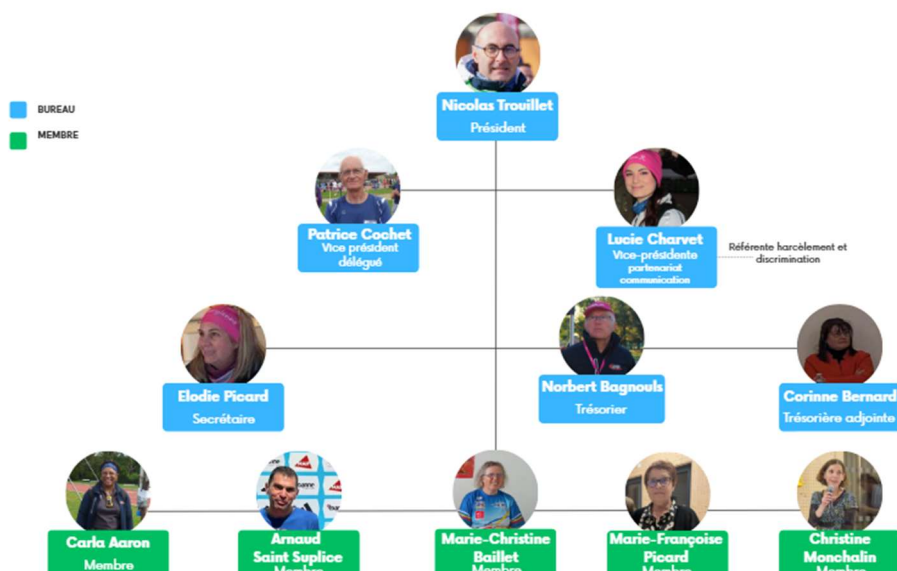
BUREAU

MEMBRE

Nicolas Trouillet
Président

Patrice Cochet
Vice président délégué

Lucie Charvet
Vice-présidente partenariat communication

Référente harcèlement et discrimination

Elodie Picard
Secrétaire

Norbert Bagnouls
Trésorier

Corinne Bernard
Trésorière adjointe

Carla Aaron
Membre

Arnaud Saint Suplice
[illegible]

Marie-Christine Baillet
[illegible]

Marie-Françoise Picard
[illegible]

Christine Monchalin
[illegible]